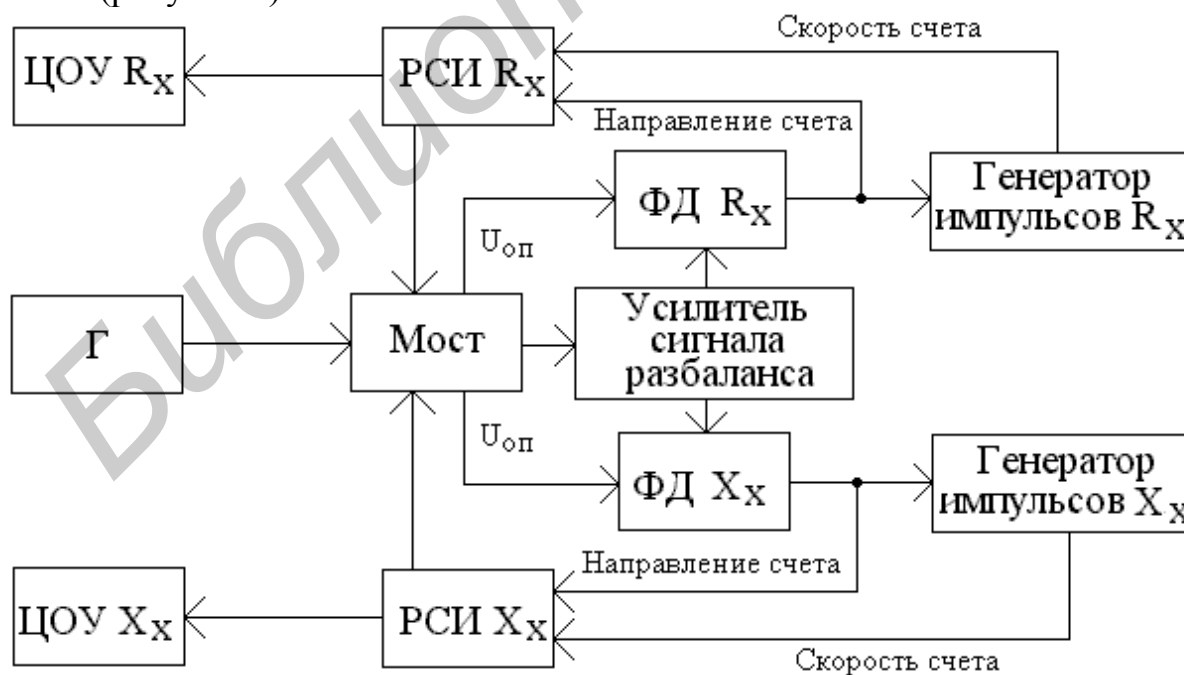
Скорость счета

ЦОУ $R_X$

РСИ $R_X$

Направление счета

ФД $R_X$

Генератор импульсов $R_X$

$U_{оп}$

Г

Мост

Усилитель сигнала разбаланса

$U_{оп}$

ФД $X_X$

Генератор импульсов $X_X$

Направление счета

ЦОУ $X_X$

РСИ $X_X$

Скорость счета